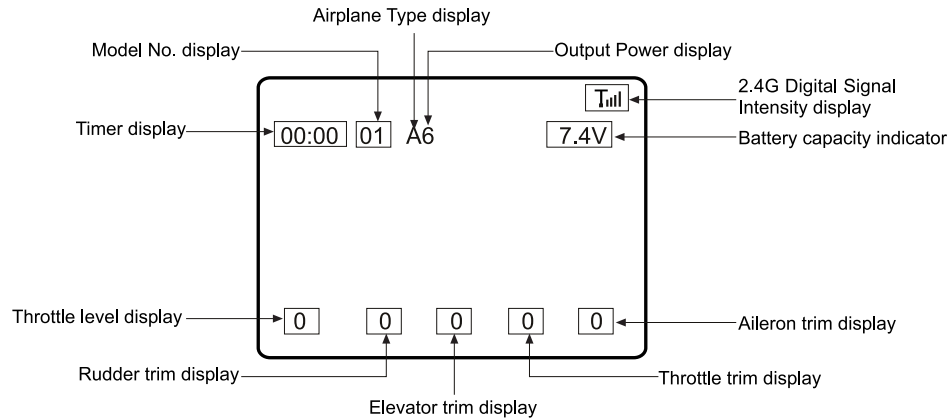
Airplane Type display

Model No. display

Output Power display

2.4G Digital Signal Intensity display

Timer display

00:00

01

A6

7.4V

Battery capacity indicator

Throttle level display

0

0

0

0

0

Aileron trim display

Rudder trim display

Throttle trim display

Elevator trim display